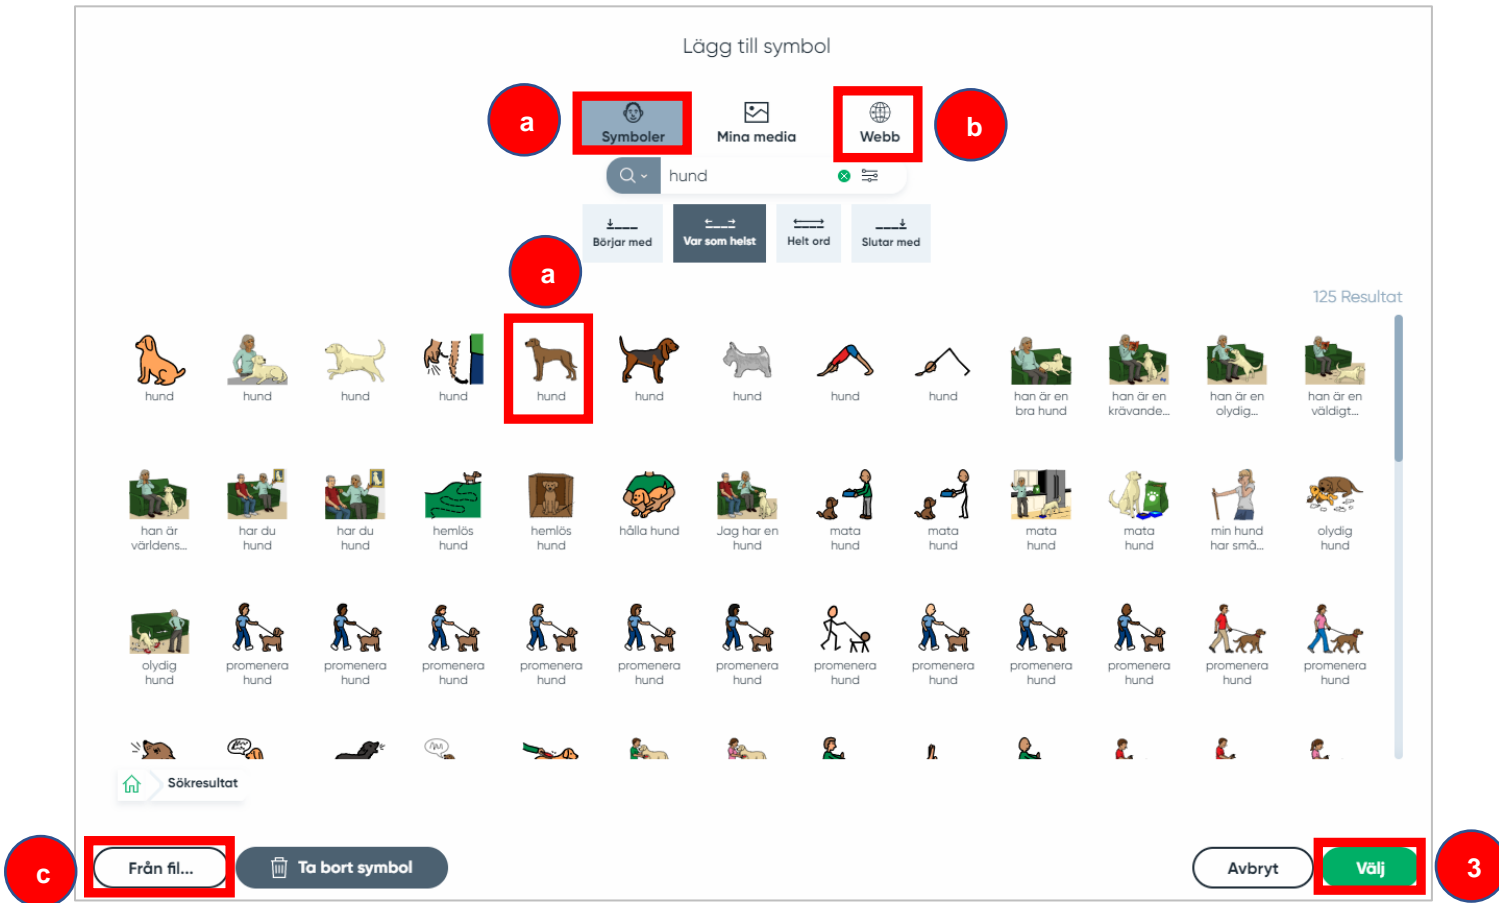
Lägg till symbol

a

Symboler

Mina media

Webb

b

hund

Börjar med

Var som helst

Helt ord

Slutar med

a

125 Resultat

hund

hund

hund

hund

hund

hund

hund

hund

hund

han är en bra hund

han är en krävande...

han är en olydig...

han är en väldigt...

han är världens...

har du hund

har du hund

hemlös hund

hemlös hund

hålla hund

Jag har en hund

mata hund

mata hund

mata hund

mata hund

min hund har små...

olydig hund

olydig hund

promenera hund

promenera hund

promenera hund

promenera hund

promenera hund

promenera hund

promenera hund

promenera hund

promenera hund

promenera hund

promenera hund

promenera hund

Sökresultat

c

Från fil...

Ta bort symbol

Avbryt

Välj

3